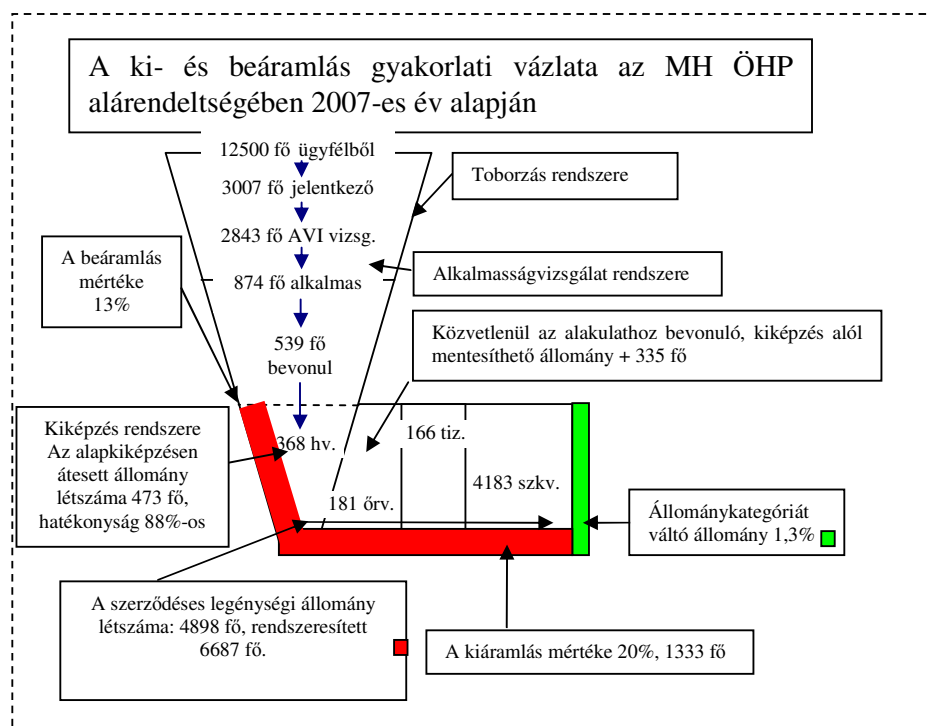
A ki- és beáramlás gyakorlati vázlata az MH ÖHP alárendeltségében 2007-es év alapján

12500 fő ügyfélből

3007 fő jelentkező

2843 fő AVI vizsg.

874 fő alkalmas

539 fő bevonul

Toborzás rendszere

A beáramlás mértéke 13%

Alkalmasságvizsgálat rendszere

Közvetlenül az alakulathoz bevonuló, kiképzés alól mentesíthető állomány + 335 fő

Kiképzés rendszere Az alapkiképzésen átesett állomány létszáma 473 fő, hatékonyság 88%-os

368 hv.

166 tiz.

181 őrv.

4183 szkv.

Állománykategóriát váltó állomány 1,3%

A szerződéses legénységi állomány létszáma: 4898 fő, rendszeresített 6687 fő.

A kiáramlás mértéke 20%, 1333 fő